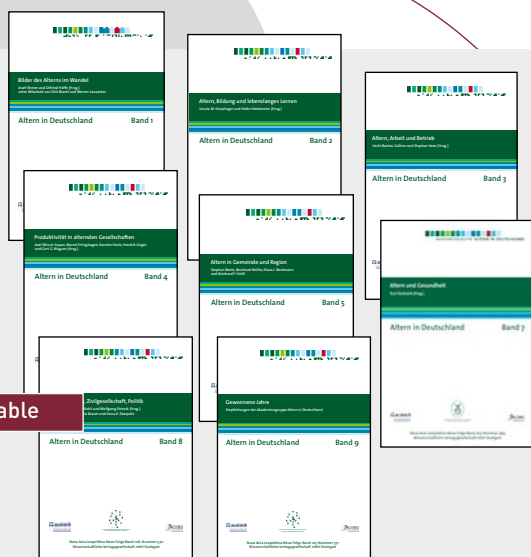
Bilder des Alterns im Wandel
Josef Ehmer und Otfried Höffe (Hrsg.)
unter Mitarbeit von Dirk Brantl und Werner Lausecker

Altern in Deutschland Band 1

Altern, Bildung und lebenslanges Lernen
Ursula M. Staudinger und Heike Heidemeier (Hrsg.)

Altern in Deutschland Band 2

Altern, Arbeit und Betrieb
Uschi Backes-Gellner und Stephan Veen (Hrsg.)

Altern in Deutschland Band 3

Produktivität in alternden Gesellschaften
Axel Börsch-Supan, Marcel Erlinghagen, Karsten Hank, Hendrik Jürges und Gert G. Wagner (Hrsg.)

Altern in Deutschland Band 4

Altern in Gemeinde und Region
Stephan Beetz, Bernhard Müller, Klaus J. Beckmann und Reinhard F. Hüttl

Altern in Deutschland Band 5

Altern und Gesundheit
Kurt Kochsiek (Hrsg.)

Altern in Deutschland Band 7

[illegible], Zivilgesellschaft, Politik
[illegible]

able

Altern in Deutschland Band 8

Gewonnene Jahre
Empfehlungen der Akademiengruppe Altern in Deutschland

Altern in Deutschland Band 9